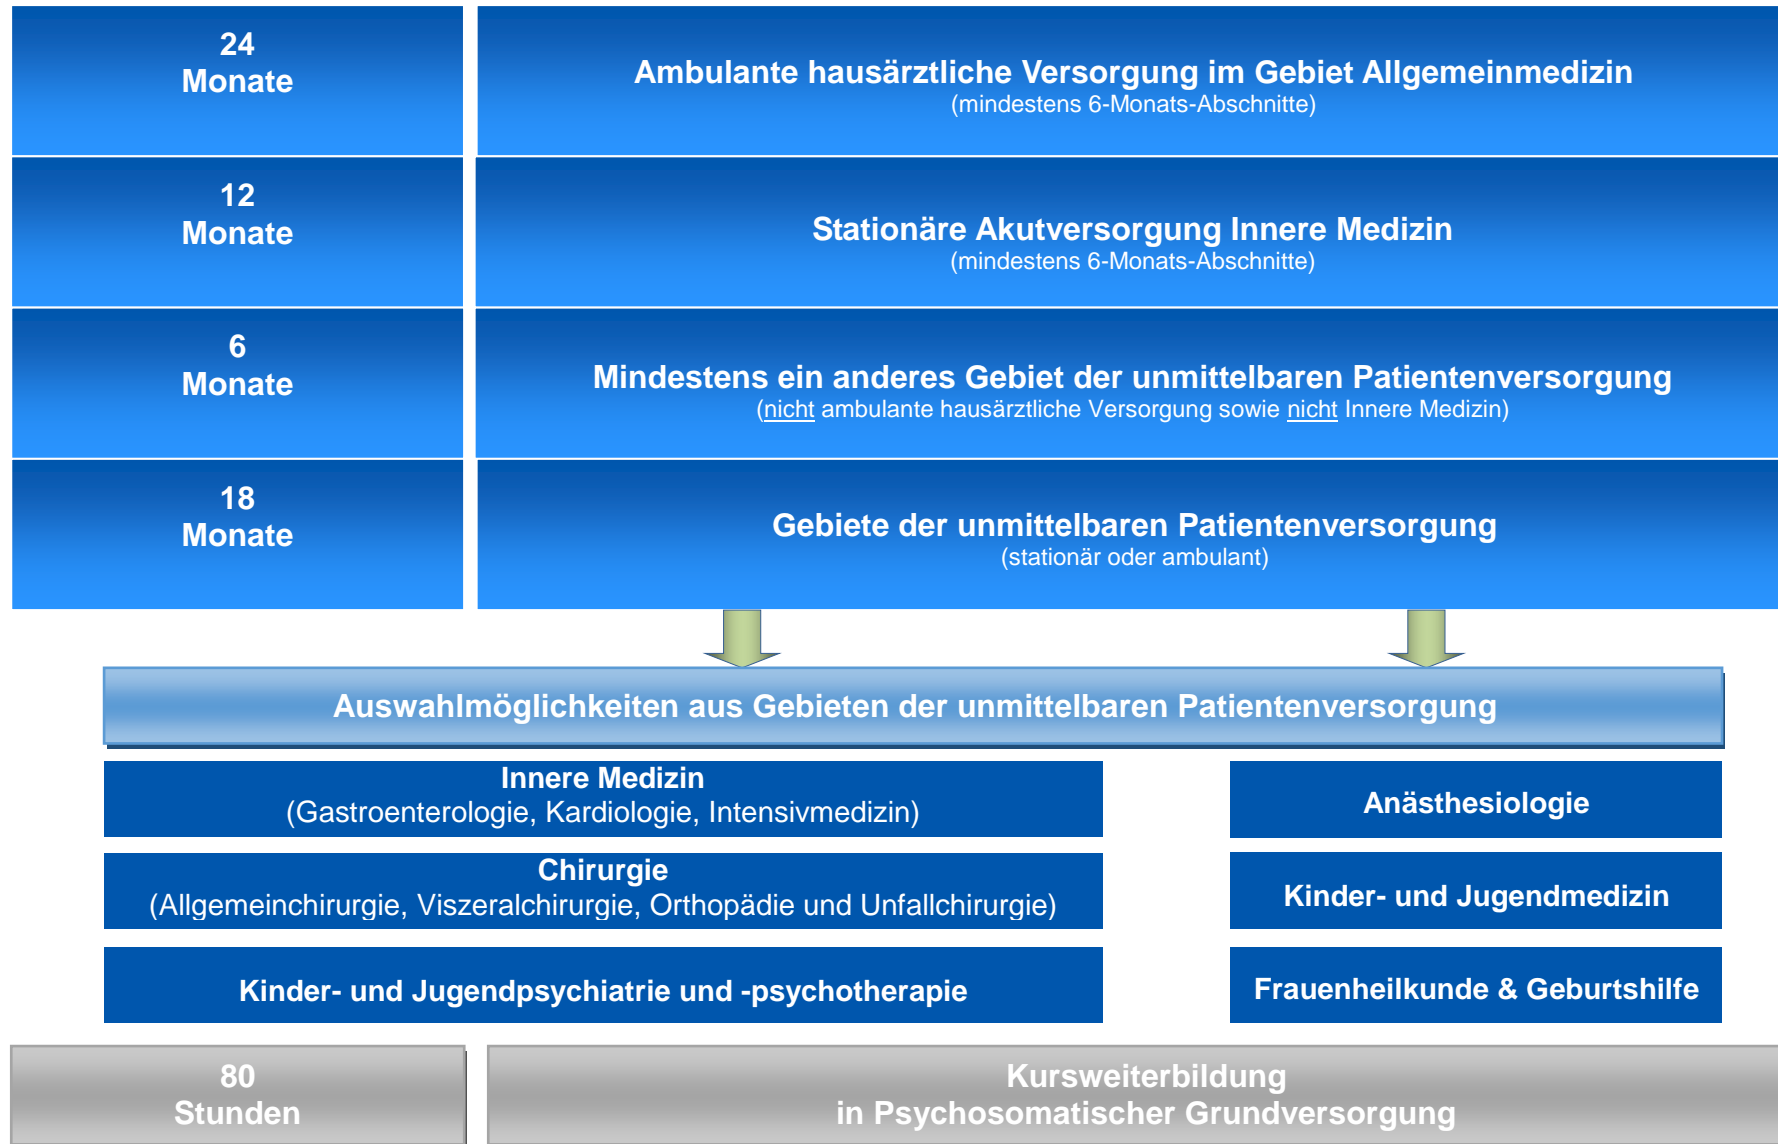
24
Monate

Ambulante hausärztliche Versorgung im Gebiet Allgemeinmedizin
(mindestens 6-Monats-Abschnitte)

12
Monate

Stationäre Akutversorgung Innere Medizin
(mindestens 6-Monats-Abschnitte)

6
Monate

Mindestens ein anderes Gebiet der unmittelbaren Patientenversorgung
(nicht ambulante hausärztliche Versorgung sowie nicht Innere Medizin)

18
Monate

Gebiete der unmittelbaren Patientenversorgung
(stationär oder ambulant)

Auswahlmöglichkeiten aus Gebieten der unmittelbaren Patientenversorgung

Innere Medizin
(Gastroenterologie, Kardiologie, Intensivmedizin)

Anästhesiologie

Chirurgie
(Allgemeinchirurgie, Viszeralchirurgie, Orthopädie und Unfallchirurgie)

Kinder- und Jugendmedizin

Kinder- und Jugendpsychiatrie und -psychotherapie

Frauenheilkunde & Geburtshilfe

80
Stunden

Kursweiterbildung
in Psychosomatischer Grundversorgung